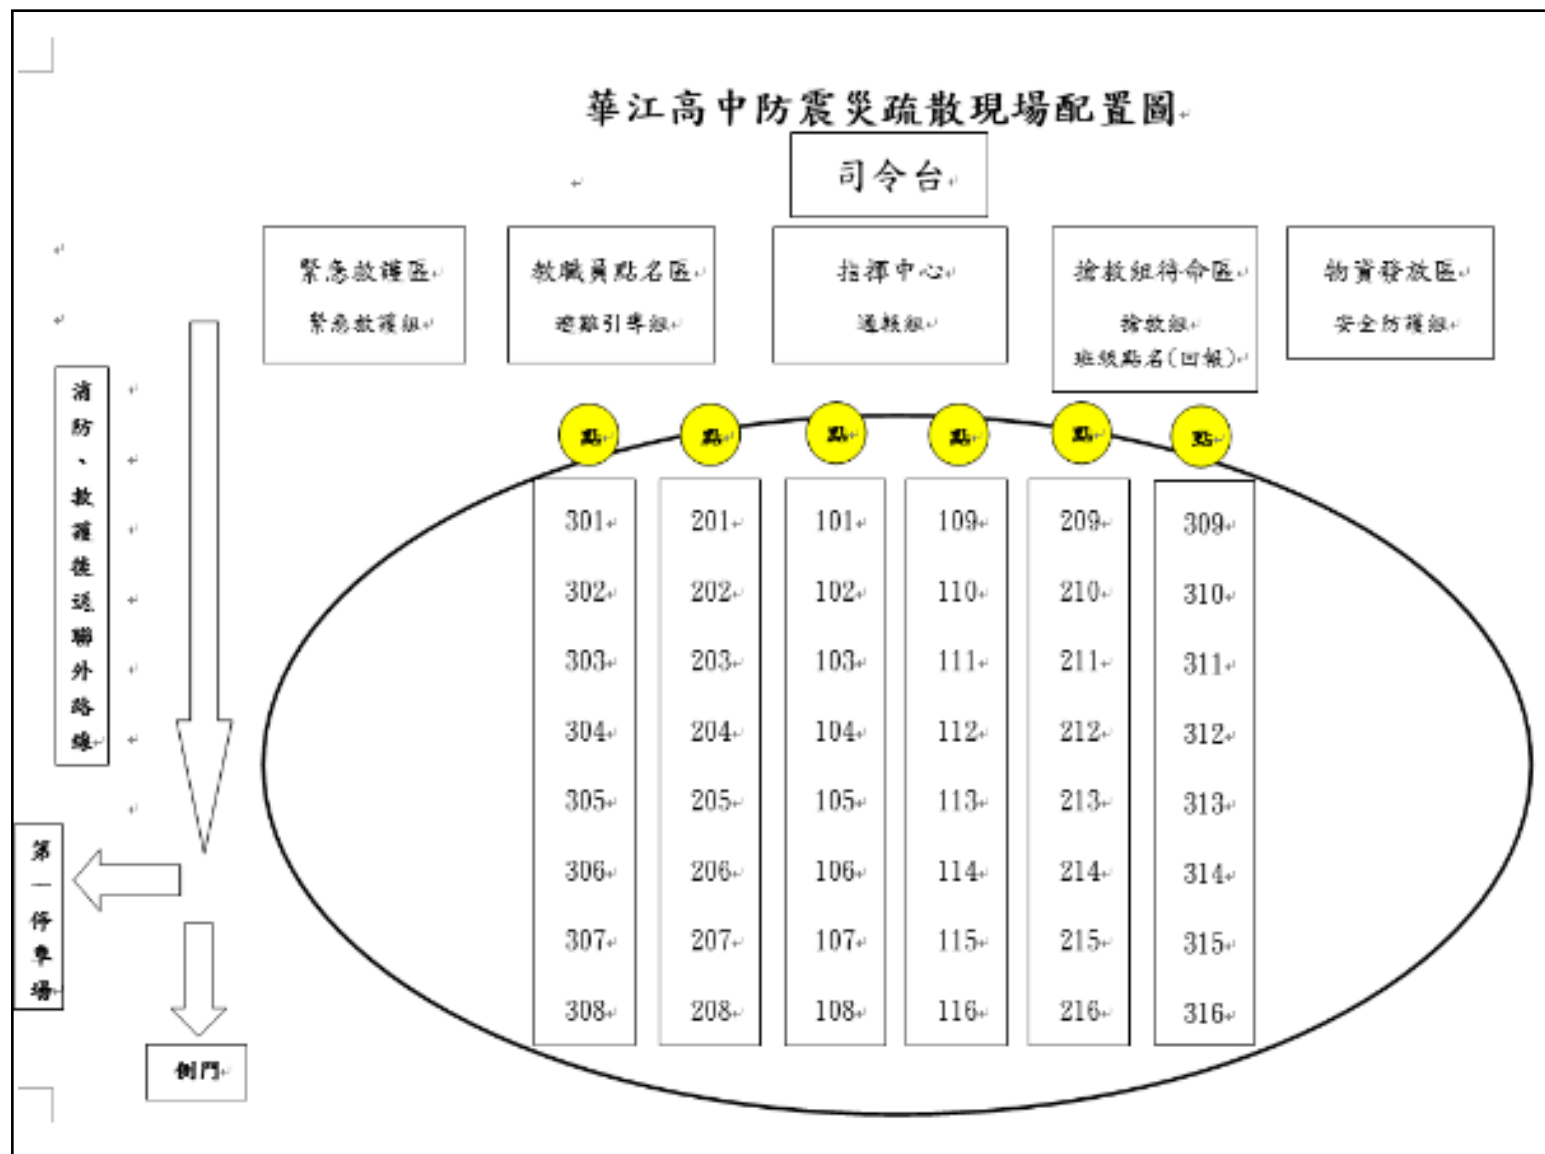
華江高中防震災疏散現場配置圖

司令台

緊急救護區
緊急救護組

教職員點名區
避難引導組

指揮中心
通報組

搶救組待命區
搶救組
班級點名(回報)

物資發放區
安全防護組

消防、救護進送聯外路線

點 點 點 點 點 點

| 301 | 201 | 101 | 109 | 209 | 309 |
|---|---|---|---|---|---|
| 302 | 202 | 102 | 110 | 210 | 310 |
| 303 | 203 | 103 | 111 | 211 | 311 |
| 304 | 204 | 104 | 112 | 212 | 312 |
| 305 | 205 | 105 | 113 | 213 | 313 |
| 306 | 206 | 106 | 114 | 214 | 314 |
| 307 | 207 | 107 | 115 | 215 | 315 |
| 308 | 208 | 108 | 116 | 216 | 316 |

第一停車場

側門